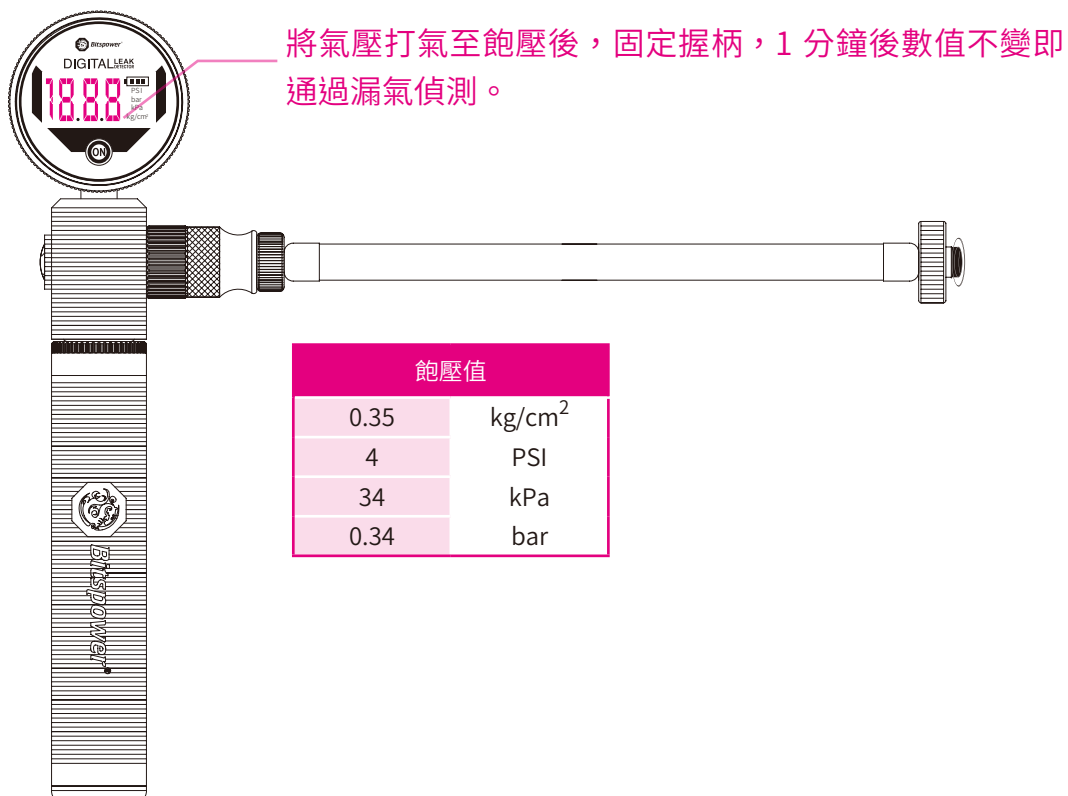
Bitspower

DIGITAL LEAK DETECTOR

18.8.8

PSI
bar
kPa
kg/cm²

ON

將氣壓打氣至飽壓後，固定握柄，1 分鐘後數值不變即通過漏氣偵測。

| 飽壓值 | |
|---|---|
| 0.35 | kg/cm$^2$ |
| 4 | PSI |
| 34 | kPa |
| 0.34 | bar |

Bitspower